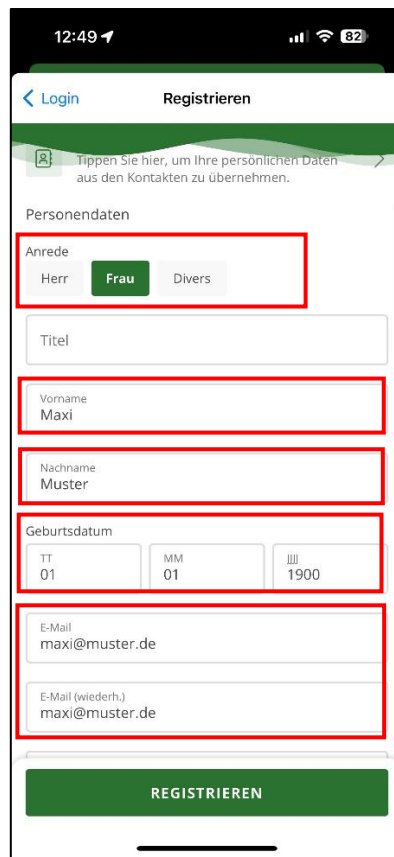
12:49

82

Login

Registrieren

Tippen Sie hier, um Ihre persönlichen Daten aus den Kontakten zu übernehmen.

Personendaten

Anrede

Herr

Frau

Divers

Titel

Vorname
Maxi

Nachname
Muster

Geburtsdatum

TT
01

MM
01

JJJJ
1900

E-Mail
maxi@muster.de

E-Mail (wiederh.)
maxi@muster.de

REGISTRIEREN